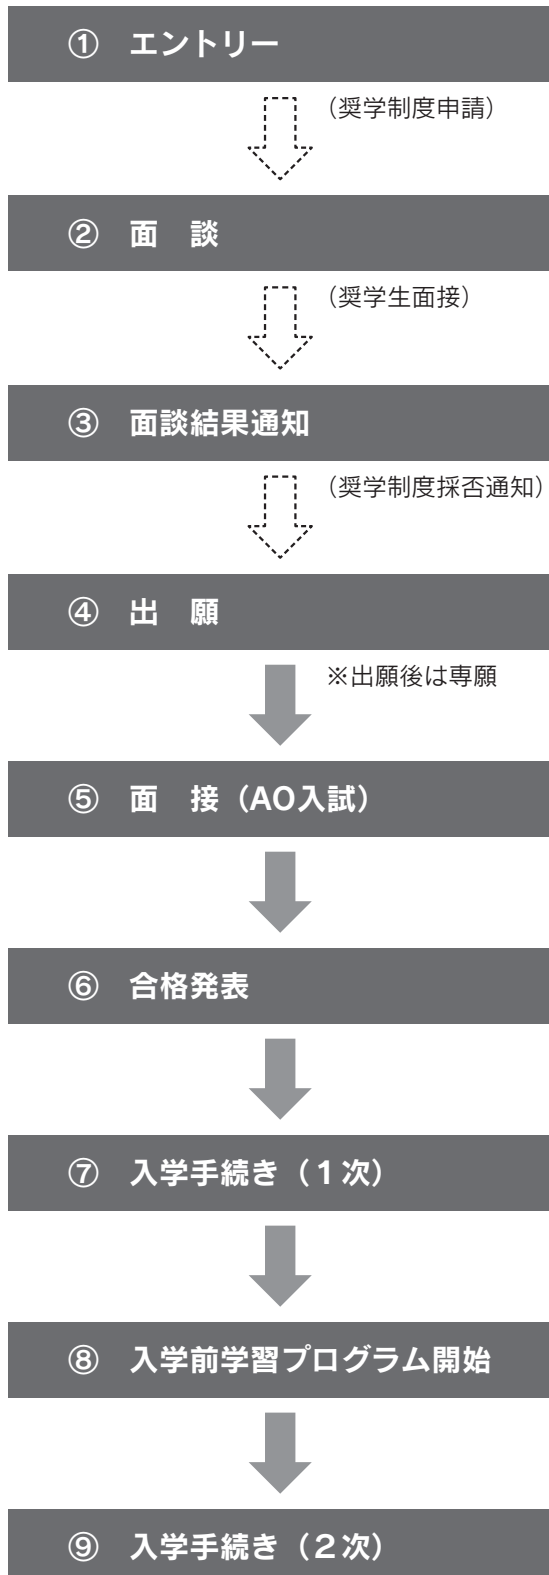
① エントリー

（奨学制度申請）

② 面　談

（奨学生面接）

③ 面談結果通知

（奨学制度採否通知）

④ 出　願

※出願後は専願

⑤ 面　接（AO入試）

⑥ 合格発表

⑦ 入学手続き（1次）

⑧ 入学前学習プログラム開始

⑨ 入学手続き（2次）